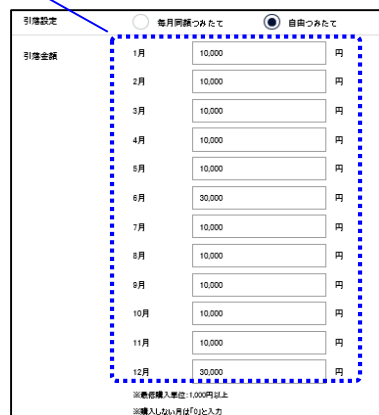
引落設定

毎月同額つみたて

自由つみたて

引落金額

| 1月 | 10,000 | 円 |
|---|---|---|
| 2月 | 10,000 | 円 |
| 3月 | 10,000 | 円 |
| 4月 | 10,000 | 円 |
| 5月 | 10,000 | 円 |
| 6月 | 30,000 | 円 |
| 7月 | 10,000 | 円 |
| 8月 | 10,000 | 円 |
| 9月 | 10,000 | 円 |
| 10月 | 10,000 | 円 |
| 11月 | 10,000 | 円 |
| 12月 | 30,000 | 円 |

※最低購入単位：1,000円以上

※購入しない月は「0」と入力